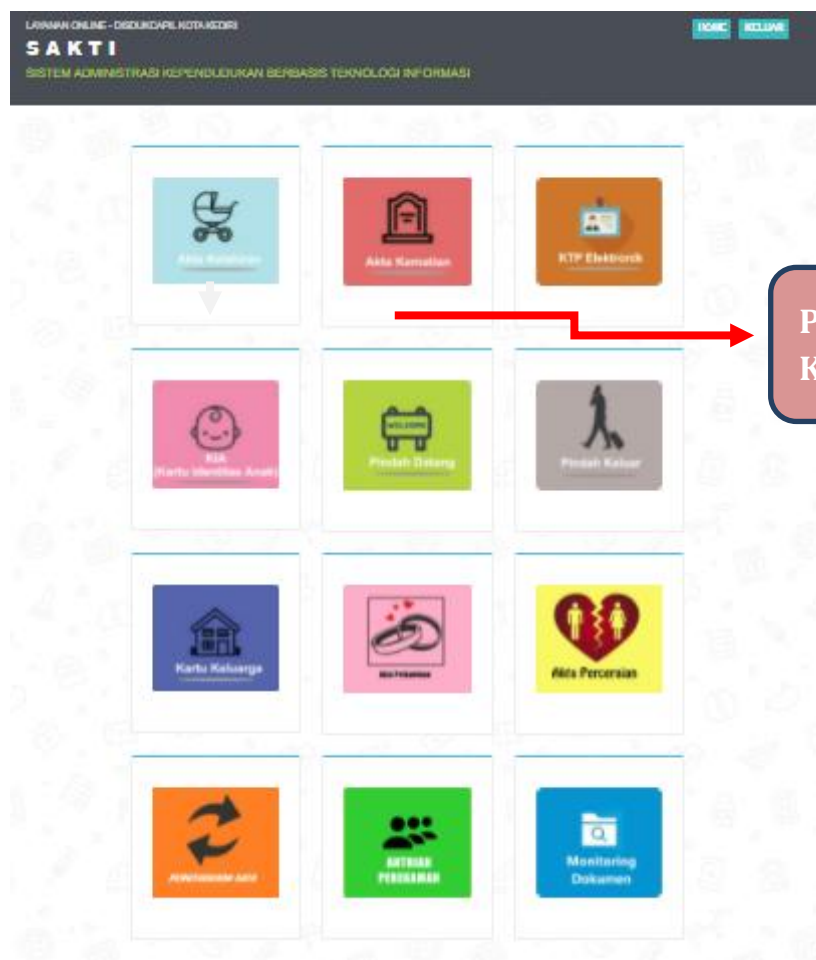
LAYANAN ONLINE - DISDUKCAPIL KOTA KEDIRI
SAKTI
SISTEM ADMINISTRASI KEPENDUDUKAN BERBASIS TEKNOLOGI INFORMASI

HOME KELUAR

Akta Kelahiran
Akta Kematian
KTP Elektronik

P
K

KIA (Kartu Identitas Anak)
WELCOME
Pindah Datang
Pindah Keluar

Kartu Keluarga
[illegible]
Akta Perceraian

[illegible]
ANTRIAN PEREKAMAN
Monitoring Dokumen